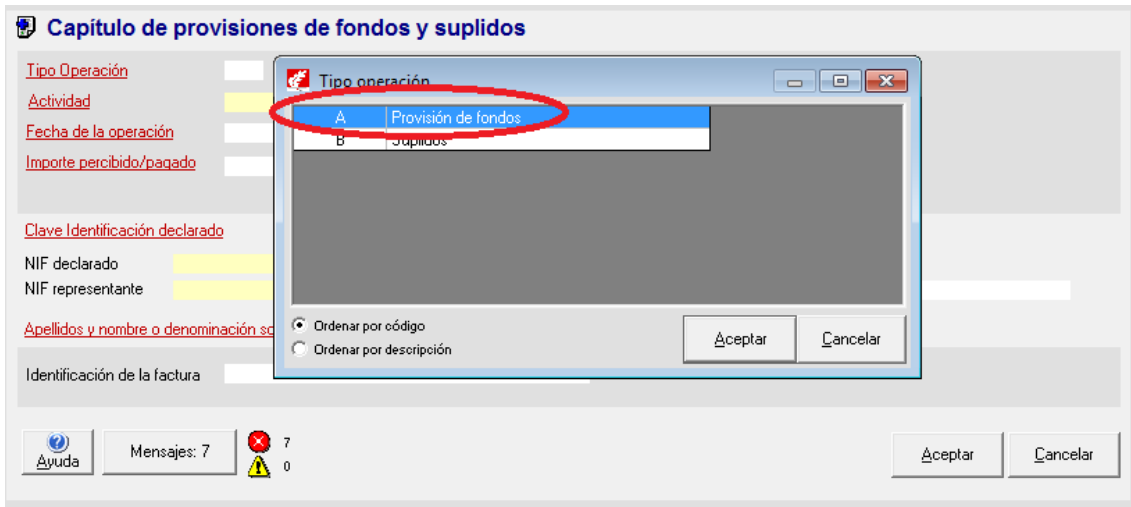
Capítulo de provisiones de fondos y suplidos

Tipo Operación
Actividad
Fecha de la operación
Importe percibido/pagado

Clave Identificación declarado
NIF declarado
NIF representante

Apellidos y nombre o denominación so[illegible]

Identificación de la factura

Tipo operación

| A | Provisión de fondos |
|---|---|
| B | Suplidos |

Ordenar por código
Ordenar por descripción

Aceptar
Cancelar

Ayuda
Mensajes: 7
7
0

Aceptar
Cancelar